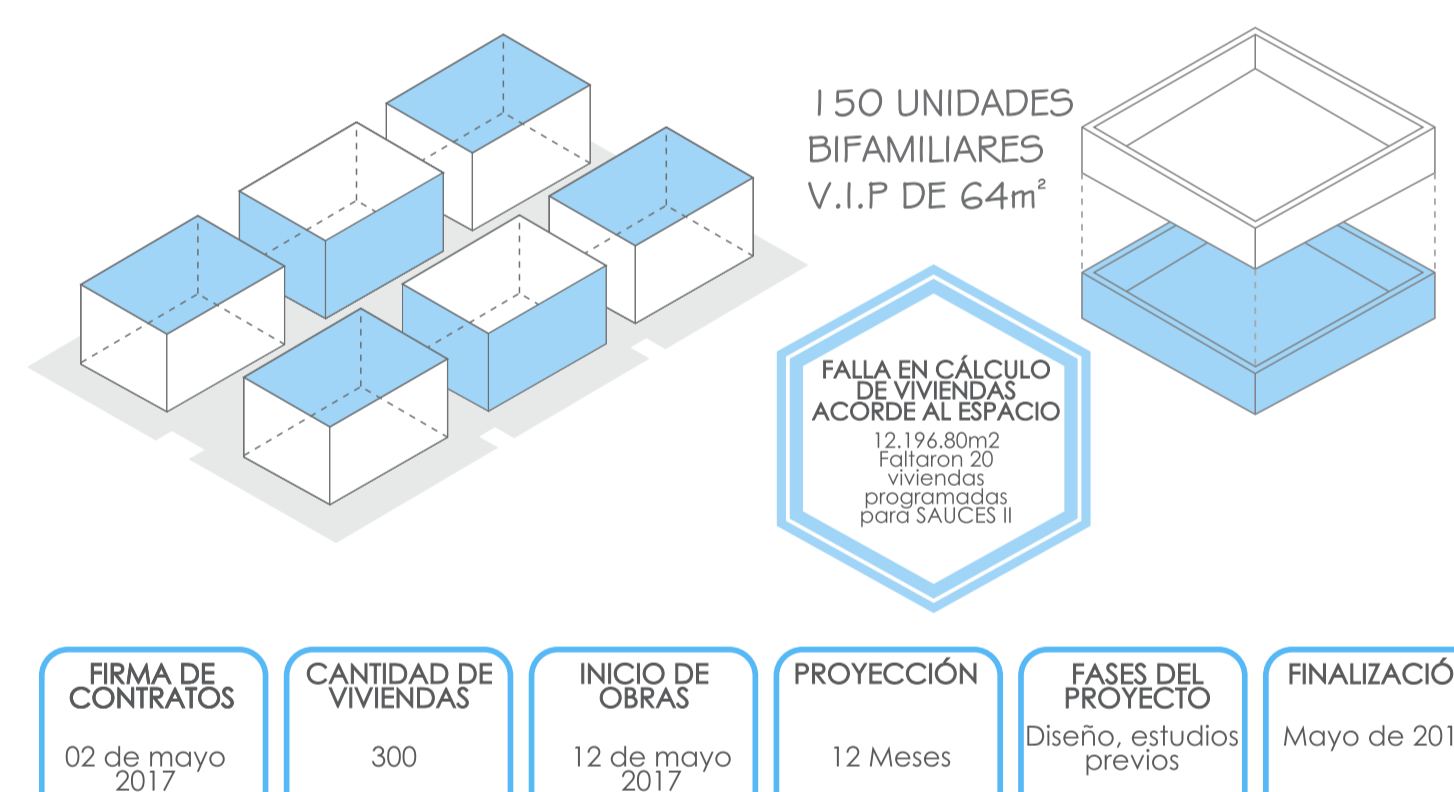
150 UNIDADES BIFAMILIARES V.I.P DE $64m^2$

FALLA EN CÁLCULO DE VIVIENDAS ACORDE AL ESPACIO

12.196.80m2 Faltaron 20 viviendas programadas para SAUCES II

FIRMA DE CONTRATOS

02 de mayo 2017

CANTIDAD DE VIVIENDAS

300

INICIO DE OBRAS

12 de mayo 2017

PROYECCIÓN

12 Meses

FASES DEL PROYECTO

Diseño, estudios previos

FINALIZACIÓ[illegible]

Mayo de 201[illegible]